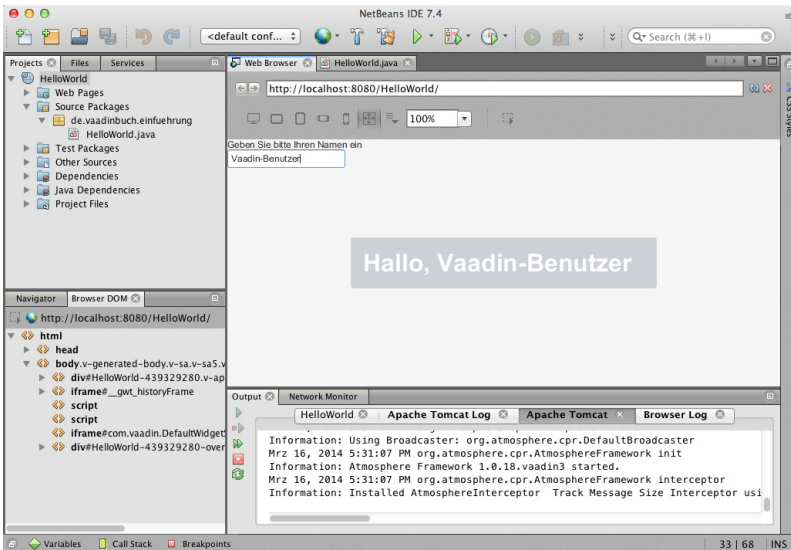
NetBeans IDE 7.4

<default conf...

Search (⌘+I)

Projects | Files | Services

HelloWorld
Web Pages
Source Packages
de.vaadinbuch.einfuehrung
HelloWorld.java
Test Packages
Other Sources
Dependencies
Java Dependencies
Project Files

Web Browser | HelloWorld.java

http://localhost:8080/HelloWorld/

100%

Geben Sie bitte Ihren Namen ein
Vaadin-Benutzer

Hallo, Vaadin-Benutzer

CSS Styles

Navigator | Browser DOM

http://localhost:8080/HelloWorld/
html
head
body.v-generated-body.v-sa.v-sa5.v
div#HelloWorld-439329280.v-ap
iframe#__gwt_historyFrame
script
script
iframe#com.vaadin.DefaultWidget
div#HelloWorld-439329280-over

Output | Network Monitor

HelloWorld | Apache Tomcat Log | Apache Tomcat | Browser Log

Information: Using Broadcaster: org.atmosphere.cpr.DefaultBroadcaster
Mrz 16, 2014 5:31:07 PM org.atmosphere.cpr.AtmosphereFramework init
Information: Atmosphere Framework 1.0.18.vaadin3 started.
Mrz 16, 2014 5:31:07 PM org.atmosphere.cpr.AtmosphereFramework interceptor
Information: Installed AtmosphereInterceptor Track Message Size Interceptor usi

Variables | Call Stack | Breakpoints

33 | 68 | INS